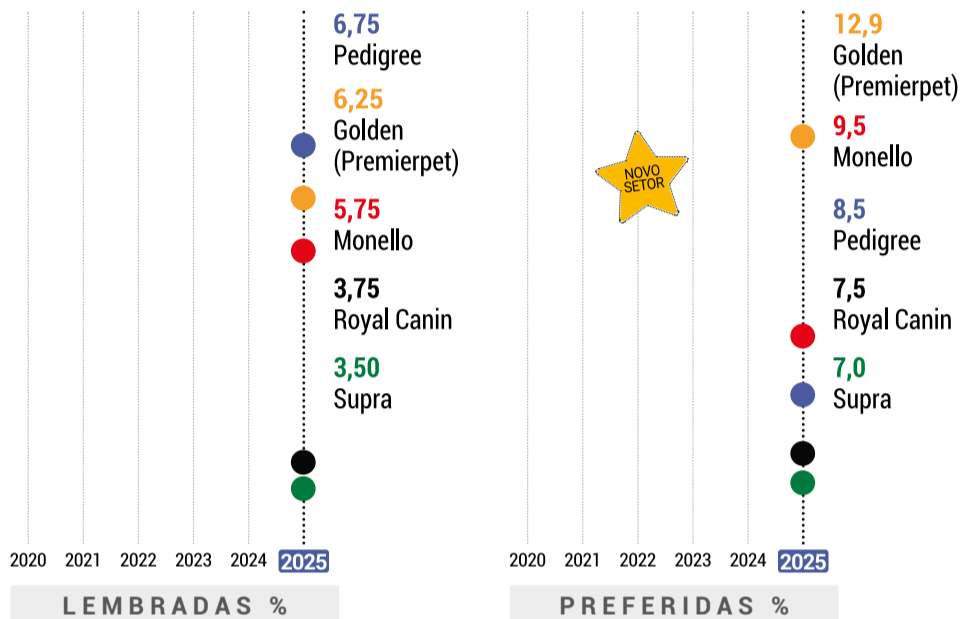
6,75
Pedigree

6,25
Golden (Premierpet)

5,75
Monello

3,75
Royal Canin

3,50
Supra

2020 2021 2022 2023 2024 2025

LEMBRADAS %

NOVO SETOR

12,9
Golden (Premierpet)

9,5
Monello

8,5
Pedigree

7,5
Royal Canin

7,0
Supra

2020 2021 2022 2023 2024 2025

PREFERIDAS %